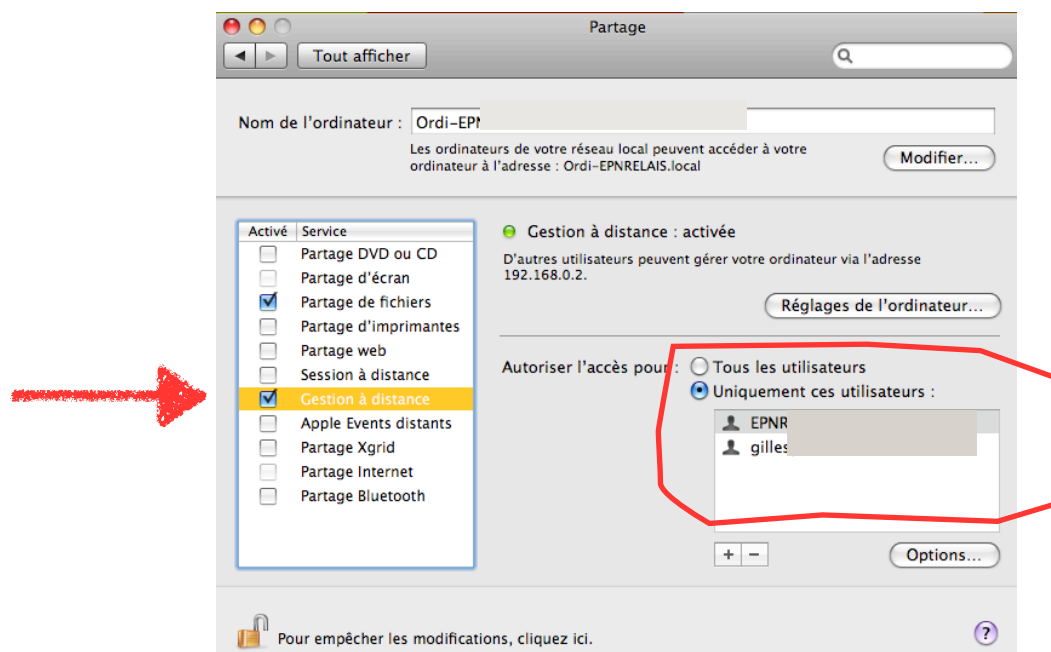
Partage

Tout afficher

Nom de l'ordinateur : Ordi-EPN

Les ordinateurs de votre réseau local peuvent accéder à votre ordinateur à l'adresse : Ordi-EPNRELAIS.local

Modifier…

| Activé | Service |
|---|---|
| ☐ | Partage DVD ou CD |
| ☐ | Partage d'écran |
| ☑ | Partage de fichiers |
| ☐ | Partage d'imprimantes |
| ☐ | Partage web |
| ☐ | Session à distance |
| ☑ | Gestion à distance |
| ☐ | Apple Events distants |
| ☐ | Partage Xgrid |
| ☐ | Partage Internet |
| ☐ | Partage Bluetooth |

Gestion à distance : activée

D'autres utilisateurs peuvent gérer votre ordinateur via l'adresse 192.168.0.2.

Réglages de l'ordinateur…

Autoriser l'accès pour : Tous les utilisateurs

Uniquement ces utilisateurs :

EPNR

gilles

+ −

Options…

Pour empêcher les modifications, cliquez ici.

?